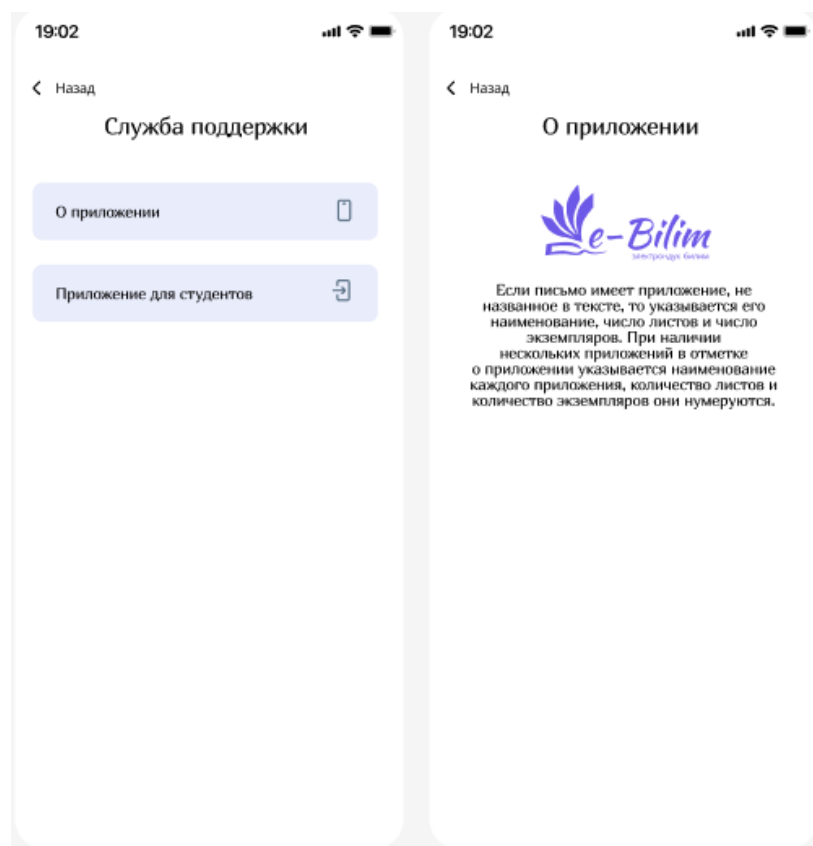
19:02

Назад

Служба поддержки

О приложении

Приложение для студентов

19:02

Назад

О приложении

e-Bilim

электрондук билим

Если письмо имеет приложение, не названное в тексте, то указывается его наименование, число листов и число экземпляров. При наличии нескольких приложений в отметке о приложении указывается наименование каждого приложения, количество листов и количество экземпляров они нумеруются.